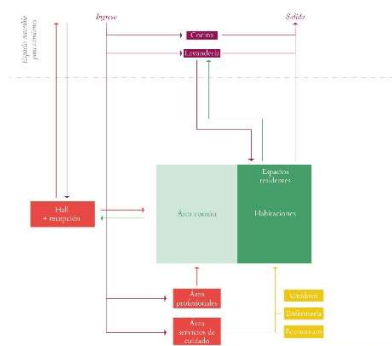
Espacio accesible para externos

Ingreso

Salida

Cocina

Lavandería

Hall + recepción

Espacios residentes

Área común

Habitaciones

Área profesionales

Área servicios de cuidado

Cuidador

Enfermera

Economato